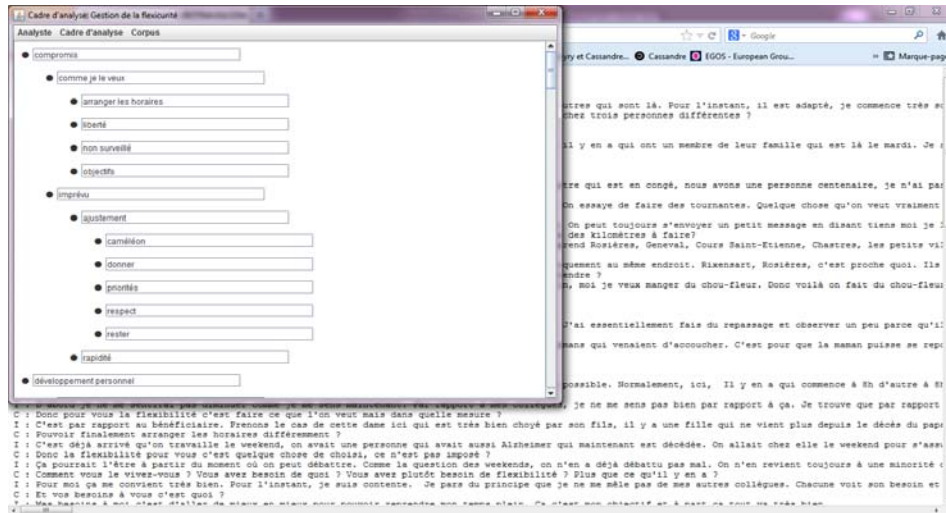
Cadre d'analyse: Gestion de la flexicurité

Analyste Cadre d'analyse Corpus

compromis
comme je le veux
arranger les horaires
liberté
non surveillé
objectifs
imprévu
ajustement
caméléon
donner
priorités
respect
rester
rapidité
développement personnel

Google

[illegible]ry et Cassandre... Cassandre EGOS - European Grou... Marque-pag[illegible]

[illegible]utres qui sont là. Pour l'instant, il est adapté, je commence très s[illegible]
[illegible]cher trois personnes différentes ?

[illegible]il y en a qui ont un membre de leur famille qui est là le mardi. Je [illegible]

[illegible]tre qui est en congé, nous avons une personne centenaire, je n'ai par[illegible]

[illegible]On essaye de faire des tournantes. Quelque chose qu'on veut vraiment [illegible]

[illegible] On peut toujours s'envoyer un petit message en disant tiens moi je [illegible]
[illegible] des kilomètres à faire?
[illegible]rend Rosières, Geneval, Cours Saint-Etienne, Chastres, les petits vi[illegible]

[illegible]quement au même endroit. Rixensart, Rosières, c'est proche quoi. Ils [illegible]
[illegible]endre ?
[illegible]n, moi je veux manger du chou-fleur. Donc voilà on fait du chou-fleur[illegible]

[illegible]J'ai essentiellement fais du repassage et observer un peu parce qu'i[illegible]

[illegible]mans qui venaient d'accoucher. C'est pour que la maman puisse se rep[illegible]

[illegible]possible. Normalement, ici, Il y en a qui commence à 8h d'autre à 8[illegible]
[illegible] je ne me sens pas bien par rapport à ça. Je trouve que par rapport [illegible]
C : Donc pour vous la flexibilité c'est faire ce que l'on veut mais dans quelle mesure ?
I : C'est par rapport au bénéficiaire. Prenons le cas de cette dame ici qui est très bien choyé par son fils, il y a une fille qui ne vient plus depuis le décès du papa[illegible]
C : Pouvoir finalement arranger les horaires différemment ?
I : C'est déjà arrivé qu'on travaille le weekend, on avait une personne qui avait aussi Alzheimer qui maintenant est décédée. On allait chez elle le weekend pour s'ass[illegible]
C : Donc la flexibilité pour vous c'est quelque chose de choisi, ce n'est pas imposé ?
I : Ça pourrait l'être à partir du moment où on peut débattre. Comme la question des weekends, on n'en a déjà débattu pas mal. On n'en revient toujours à une minorité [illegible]
C : Comment vous le vivez-vous ? Vous avez besoin de quoi ? Vous avez plutôt besoin de flexibilité ? Plus que ce qu'il y en a ?
I : Pour moi ça me convient très bien. Pour l'instant, je suis contente. Je pars du principe que je ne me mêle pas de mes autres collègues. Chacune voit son besoin et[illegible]
C : Et vos besoins à vous c'est quoi ?
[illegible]